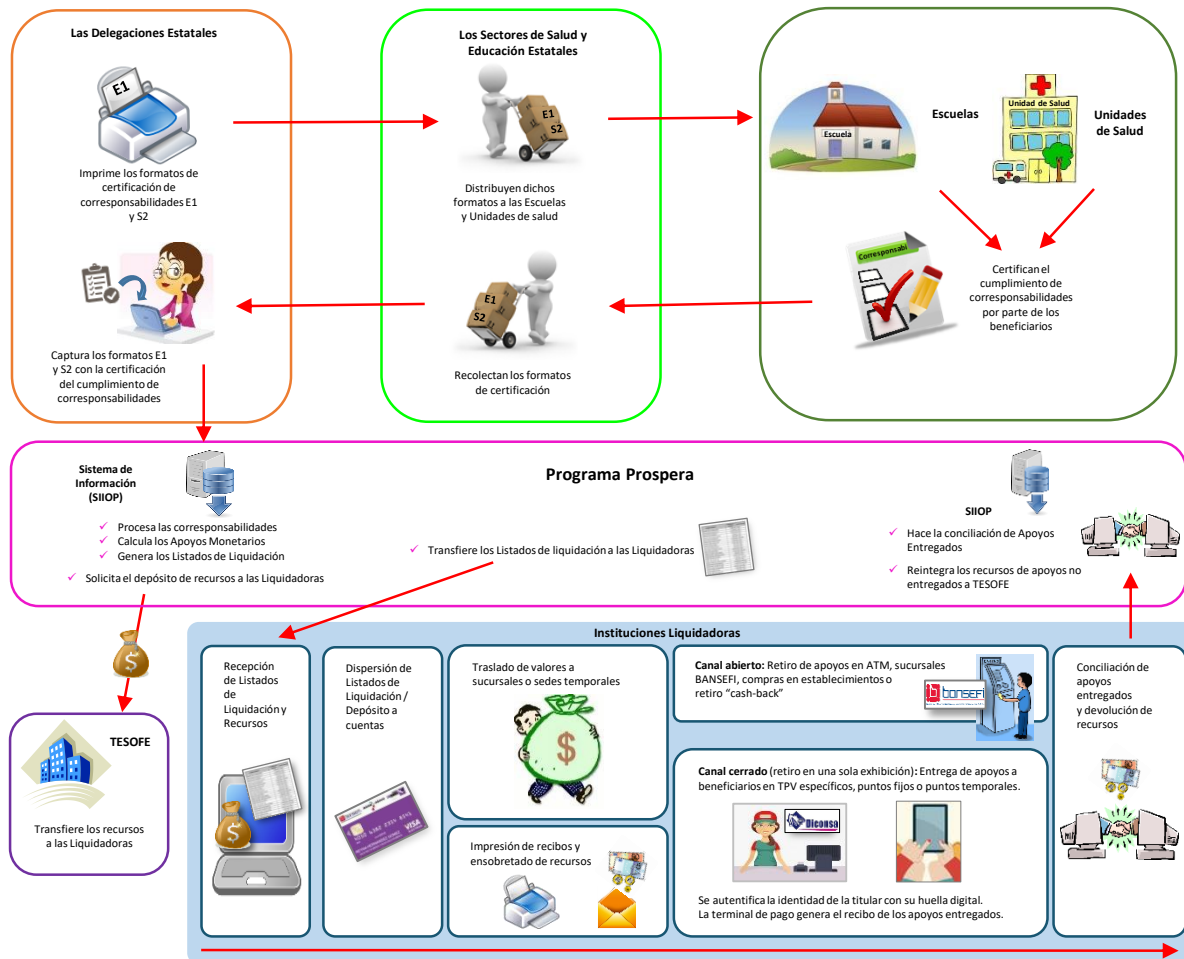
Las Delegaciones Estatales

E1

Imprime los formatos de certificación de corresponsabilidades E1 y S2

Captura los formatos E1 y S2 con la certificación del cumplimiento de corresponsabilidades

Los Sectores de Salud y Educación Estatales

E1
S2

Distribuyen dichos formatos a las Escuelas y Unidades de salud

E1
S2

Recolectan los formatos de certificación

Escuela

Escuelas

Unidad de Salud

Unidades de Salud

Corresponsabi

Certifican el cumplimiento de corresponsabilidades por parte de los beneficiarios

Sistema de Información (SIIOP)

Programa Prospera

✓ Procesa las corresponsabilidades
✓ Calcula los Apoyos Monetarios
✓ Genera los Listados de Liquidación
✓ Solicita el depósito de recursos a las Liquidadoras

✓ Transfiere los Listados de liquidación a las Liquidadoras

SIIOP

✓ Hace la conciliación de Apoyos Entregados
✓ Reintegra los recursos de apoyos no entregados a TESOFE

$

TESOFE

Transfiere los recursos a las Liquidadoras

Instituciones Liquidadoras

Recepción de Listados de Liquidación y Recursos

$

Dispersión de Listados de Liquidación / Depósito a cuentas

VISA

Traslado de valores a sucursales o sedes temporales

$

Impresión de recibos y ensobretado de recursos

Canal abierto: Retiro de apoyos en ATM, sucursales BANSEFI, compras en establecimientos o retiro "cash-back"

bansefi

Canal cerrado (retiro en una sola exhibición): Entrega de apoyos a beneficiarios en TPV específicos, puntos fijos o puntos temporales.

Diconsa

Se autentifica la identidad de la titular con su huella digital.
La terminal de pago genera el recibo de los apoyos entregados.

Conciliación de apoyos entregados y devolución de recursos